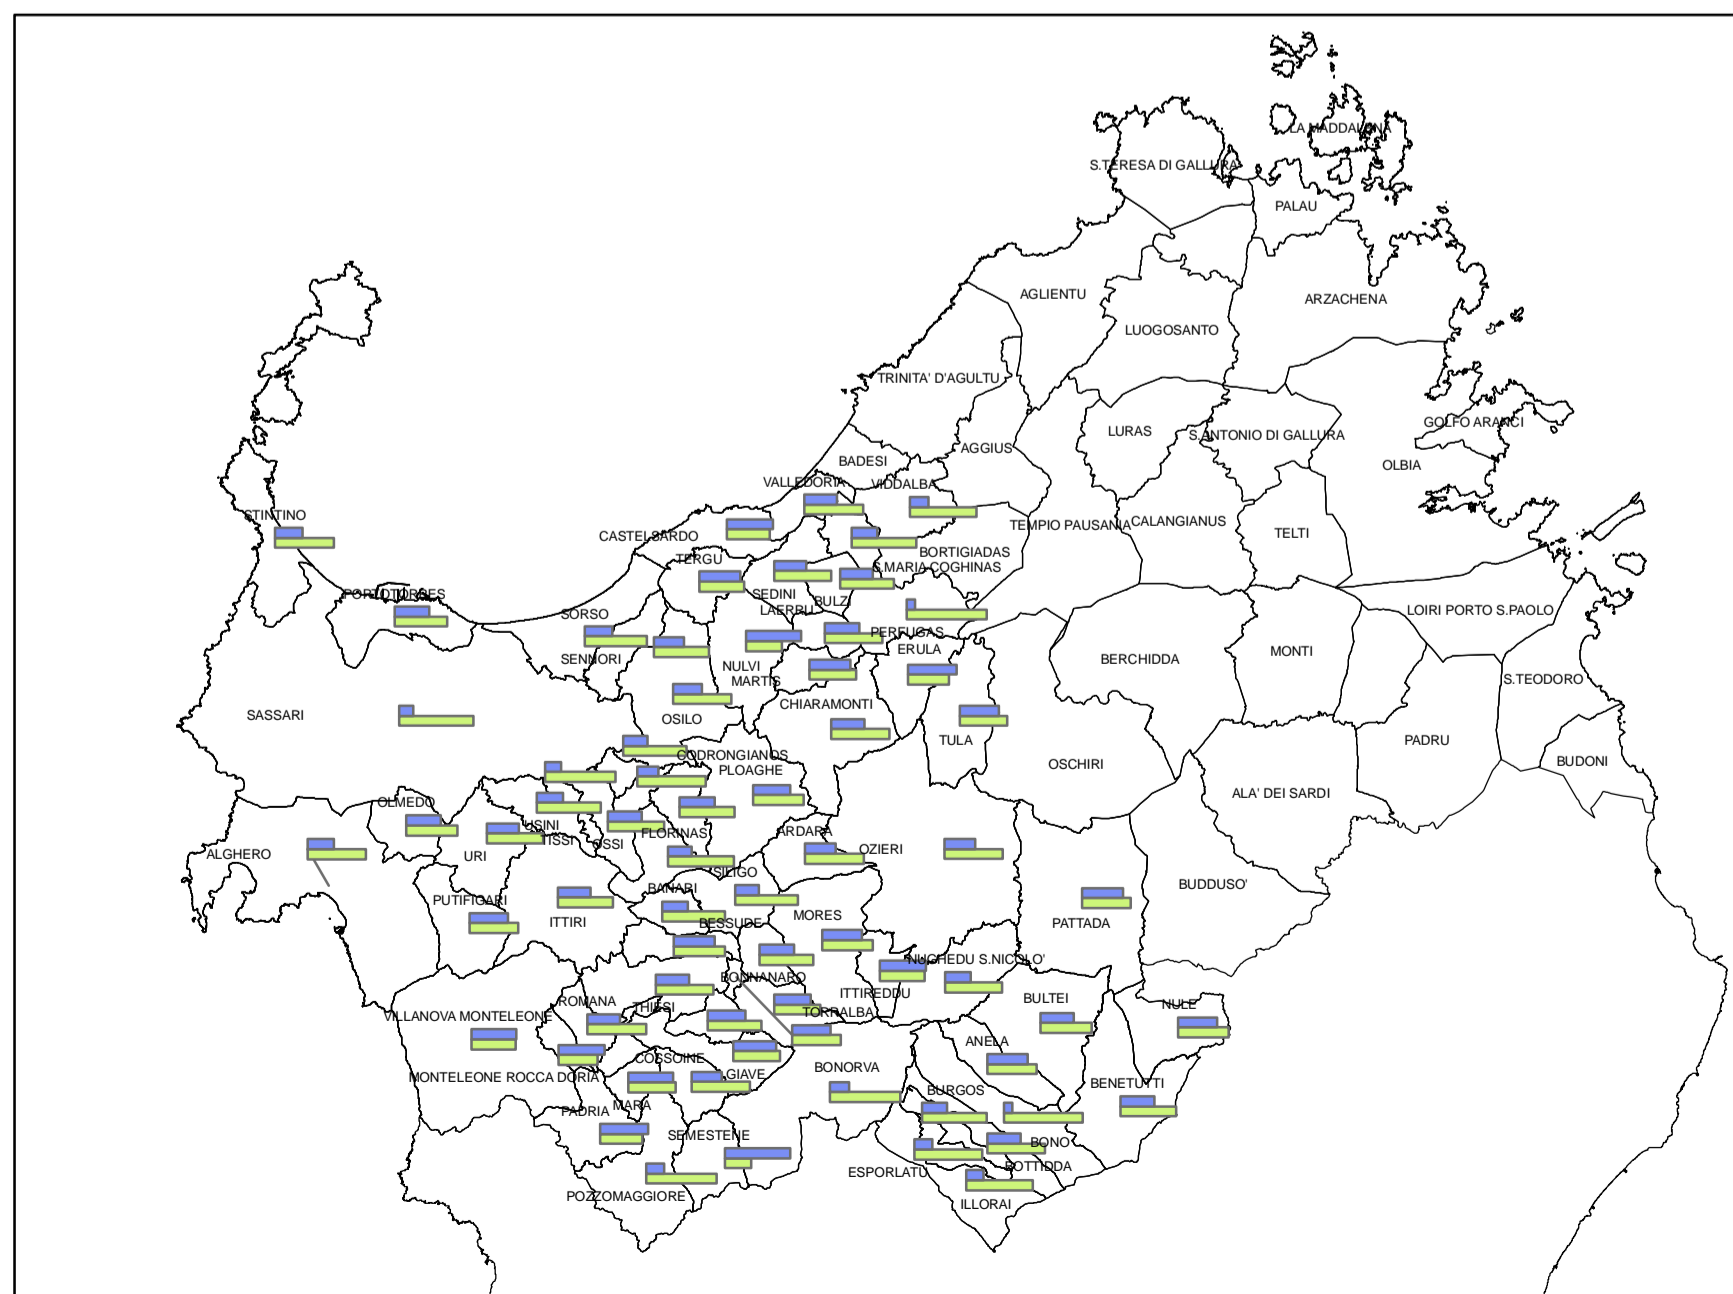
LA MADDALENA
S.TERESA DI GALLURA
PALAU
AGLIENTU
ARZACHENA
LUOGOSANTO
TRINITA' D'AGULTU
LURAS
S.ANTONIO DI GALLURA
GOLFO ARANCI
AGGIUS
BADESI
OLBIA
VALLEDORIA
VIDDALBA
TEMPIO PAUSANIA
CALANGIANUS
TELTI
STINTINO
CASTELSARDO
BORTIGIADAS
TERGU
S.MARIA COGHINAS
SEDINI
PORTO TORRES
LAERRU
BULZI
LOIRI PORTO S.PAOLO
SORSO
PERFUGAS
SENNORI
ERULA
BERCHIDDA
MONTI
NULVI
MARTIS
S.TEODORO
SASSARI
OSILO
CHIARAMONTI
TULA
PADRU
CODRONGIANOS
PLOAGHE
OSCHIRI
BUDONI
ALA' DEI SARDI
OLMEDO
USINI
TISSI
FLORINAS
ARDARA
ALGHERO
URI
OSSI
OZIERI
SILIGO
BANARI
PUTIFIGARI
ITTIRI
BUDDUSO'
BESSUDE
MORES
PATTADA
NUGHEDU S.NICOLO'
BONNANARO
ROMANA
THIESI
ITTIREDDU
BULTEI
NULE
VILLANOVA MONTELEONE
TORRALBA
ANELA
COSSOINE
MONTELEONE ROCCA DORIA
GIAVE
BONORVA
BENETUTTI
BURGOS
PADRIA
MARA
SEMESTENE
BONO
BOTTIDDA
ESPORLATU
POZZOMAGGIORE
ILLORAI